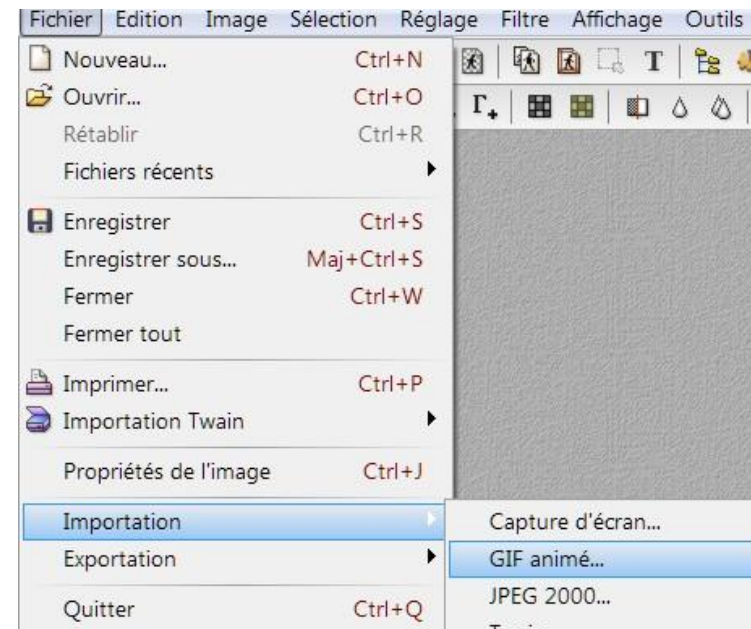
Fichier Edition Image Sélection Réglage Filtre Affichage Outils

Nouveau... Ctrl+N
Ouvrir... Ctrl+O
Rétablir Ctrl+R
Fichiers récents
Enregistrer Ctrl+S
Enregistrer sous... Maj+Ctrl+S
Fermer Ctrl+W
Fermer tout
Imprimer... Ctrl+P
Importation Twain
Propriétés de l'image Ctrl+J
Importation
Exportation
Quitter Ctrl+Q

Capture d'écran...
GIF animé...
JPEG 2000...
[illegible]